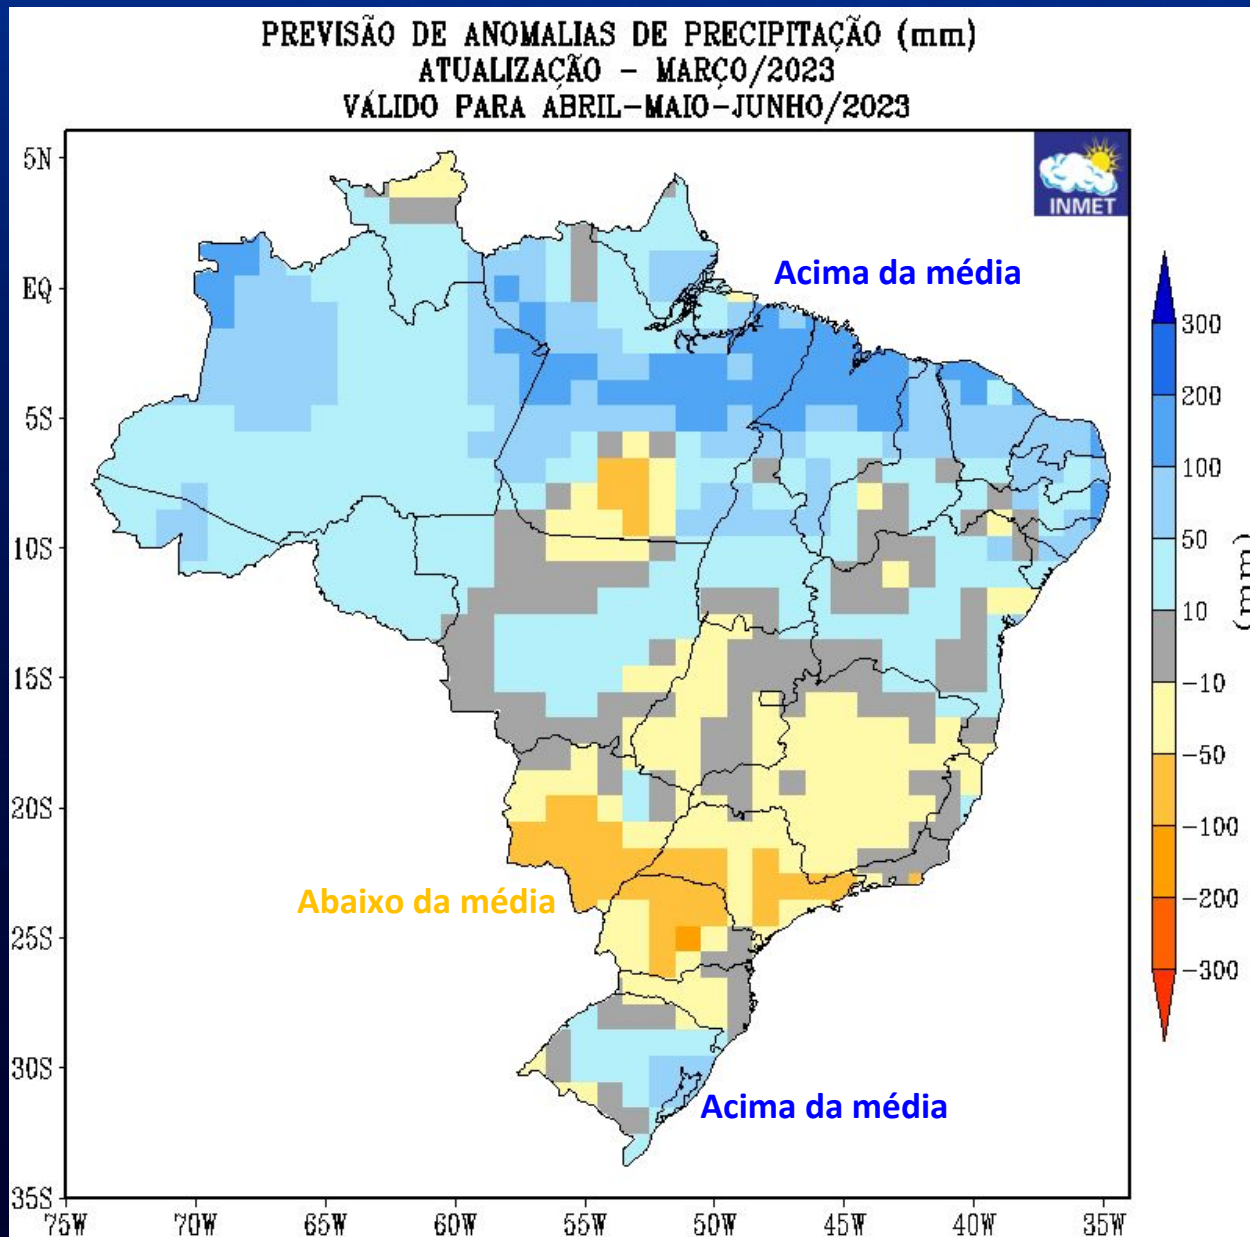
PREVISÃO DE ANOMALIAS DE PRECIPITAÇÃO (mm)
ATUALIZAÇÃO – MARÇO/2023
VÁLIDO PARA ABRIL-MAIO-JUNHO/2023

INMET

Acima da média

Abaixo da média

Acima da média

5N
EQ
5S
10S
15S
20S
25S
30S
35S

75W 70W 65W 60W 55W 50W 45W 40W 35W

300
200
100
50
10
−10
−50
−100
−200
−300
(mm)